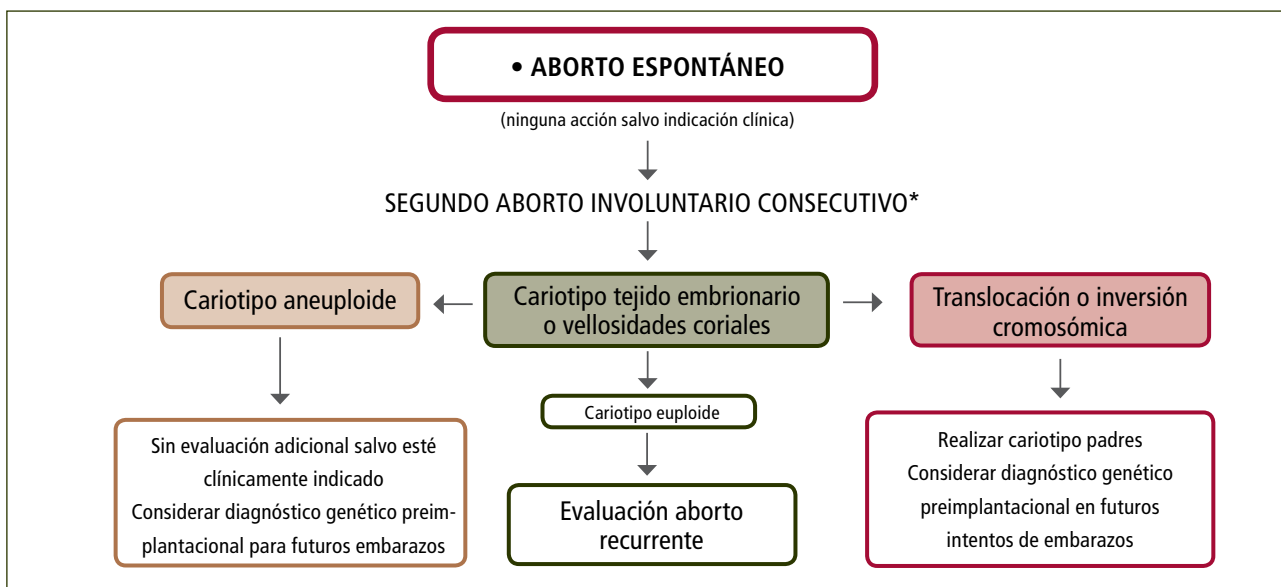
• ABORTO ESPONTÁNEO

(ninguna acción salvo indicación clínica)

SEGUNDO ABORTO INVOLUNTARIO CONSECUTIVO*

Cariotipo aneuploide

Cariotipo tejido embrionario o vellosidades coriales

Translocación o inversión cromosómica

Cariotipo euploide

Sin evaluación adicional salvo esté clínicamente indicado
Considerar diagnóstico genético preimplantacional para futuros embarazos

Evaluación aborto recurrente

Realizar cariotipo padres
Considerar diagnóstico genético preimplantacional en futuros intentos de embarazos